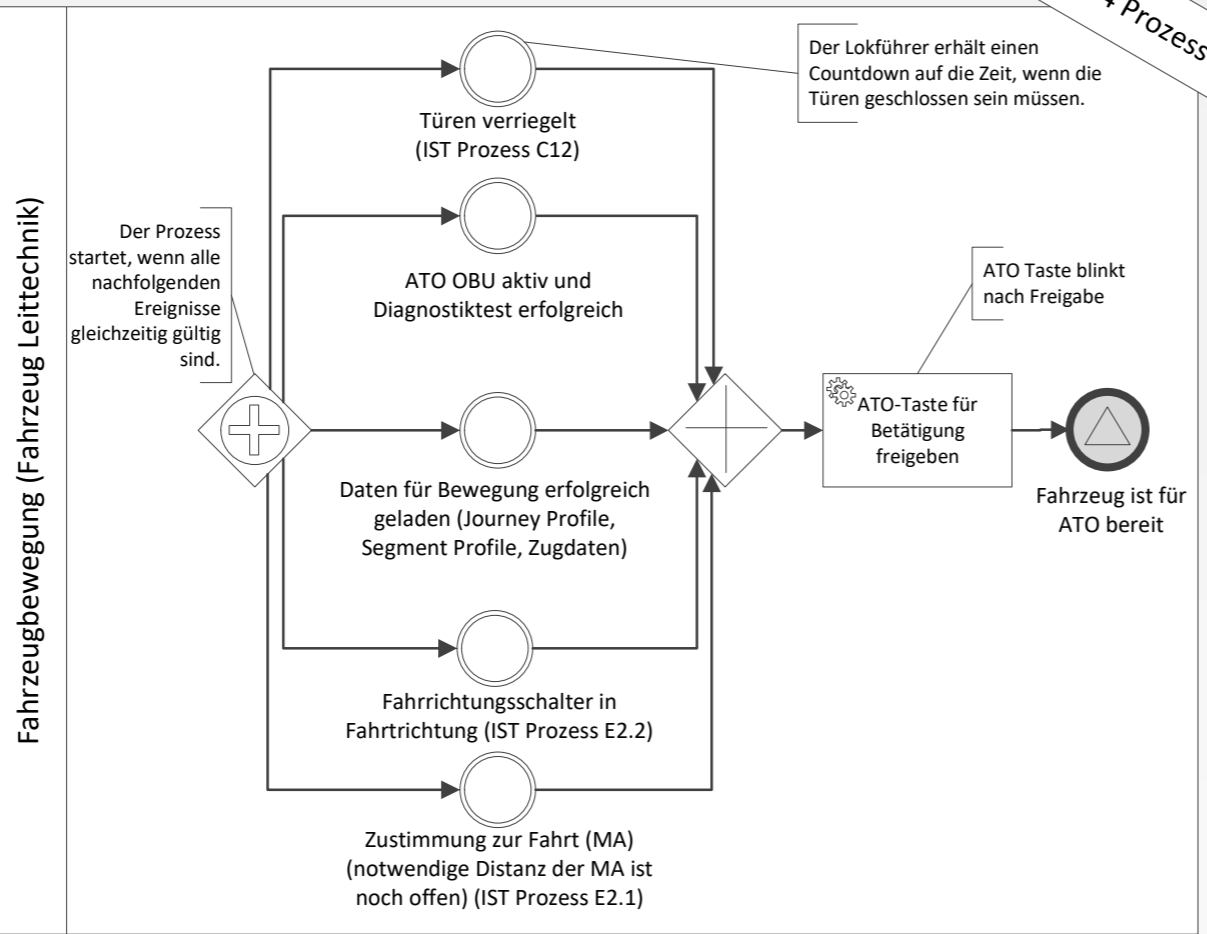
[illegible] Prozess

Fahrzeugbewegung (Fahrzeug Leittechnik)

Der Lokführer erhält einen Countdown auf die Zeit, wenn die Türen geschlossen sein müssen.

Türen verriegelt (IST Prozess C12)

Der Prozess startet, wenn alle nachfolgenden Ereignisse gleichzeitig gültig sind.

ATO OBU aktiv und Diagnostiktest erfolgreich

ATO Taste blinkt nach Freigabe

ATO-Taste für Betätigung freigeben

Fahrzeug ist für ATO bereit

Daten für Bewegung erfolgreich geladen (Journey Profile, Segment Profile, Zugdaten)

Fahrrichtungsschalter in Fahrtrichtung (IST Prozess E2.2)

Zustimmung zur Fahrt (MA) (notwendige Distanz der MA ist noch offen) (IST Prozess E2.1)